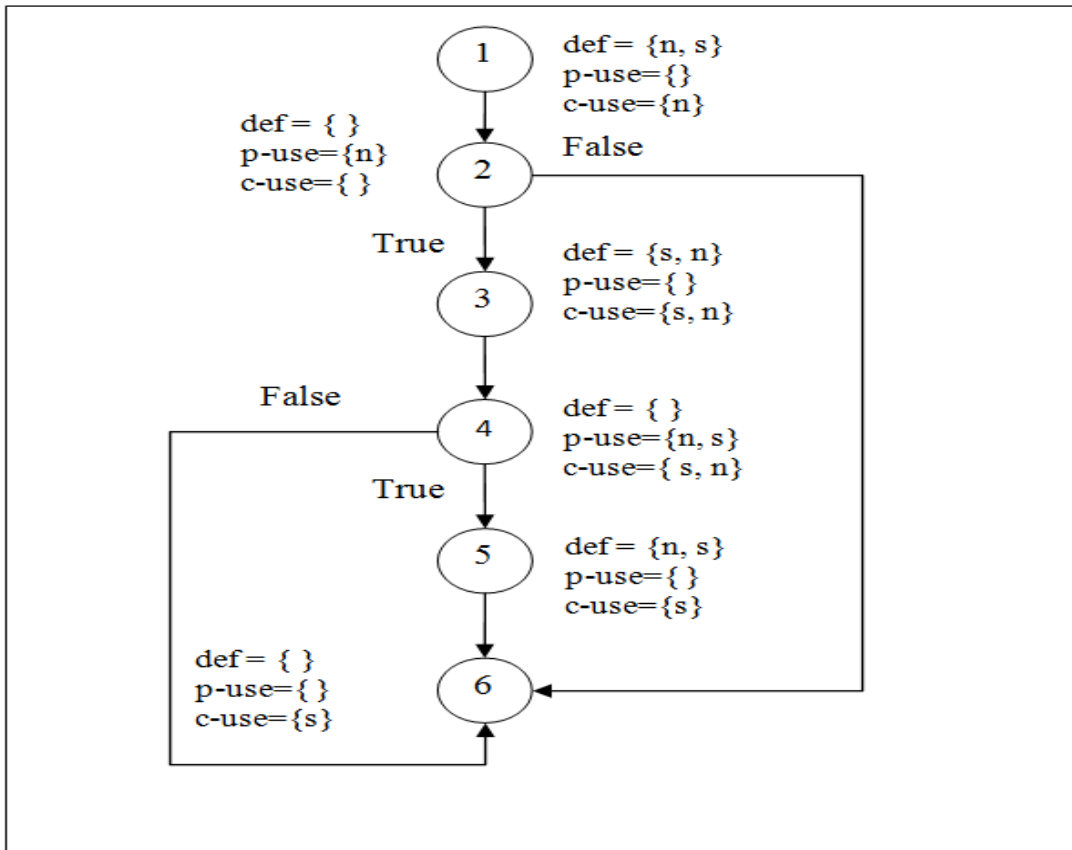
1
def= {n, s}
p-use={}
c-use={n}

def= { }
p-use={n}
c-use={ }

2
False

True

def= {s, n}
p-use={ }
c-use={s, n}

3

False

4
def= { }
p-use={n, s}
c-use={ s, n}

True

5
def= {n, s}
p-use={ }
c-use={s}

def= { }
p-use={ }
c-use={s}

6